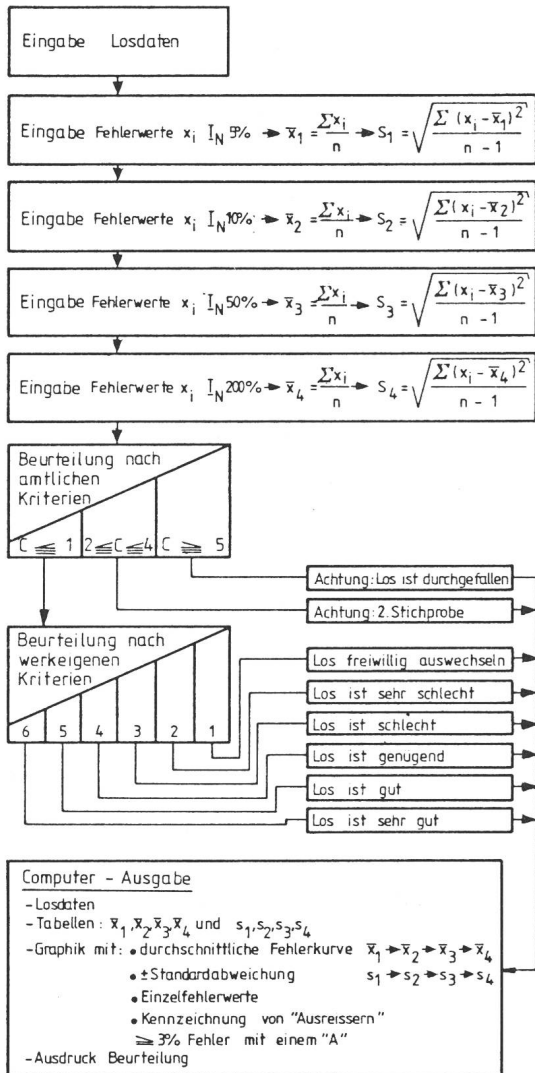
Eingabe Losdaten

Eingabe Fehlerwerte $x_i$ $I_N$ 5% → $\bar{x}_1 = \frac{\sum x_i}{n}$ → $S_1 = \sqrt{\frac{\sum (x_i - \bar{x}_1)^2}{n-1}}$

Eingabe Fehlerwerte $x_i$ $I_N$ 10% → $\bar{x}_2 = \frac{\sum x_i}{n}$ → $S_2 = \sqrt{\frac{\sum (x_i - \bar{x}_2)^2}{n-1}}$

Eingabe Fehlerwerte $x_i$ $I_N$ 50% → $\bar{x}_3 = \frac{\sum x_i}{n}$ → $S_3 = \sqrt{\frac{\sum (x_i - \bar{x}_3)^2}{n-1}}$

Eingabe Fehlerwerte $x_i$ $I_N$ 200% → $\bar{x}_4 = \frac{\sum x_i}{n}$ → $S_4 = \sqrt{\frac{\sum (x_i - \bar{x}_4)^2}{n-1}}$

Beurteilung nach amtlichen Kriterien

$C \leqq 1$ | $2 \leqq C \leqq 4$ | $C \geqq 5$

Achtung: Los ist durchgefallen

Achtung: 2. Stichprobe

Beurteilung nach werkeigenen Kriterien

6 | 5 | 4 | 3 | 2 | 1

Los freiwillig auswechseln

Los ist sehr schlecht

Los ist schlecht

Los ist genugend

Los ist gut

Los ist sehr gut

Computer - Ausgabe
- Losdaten
- Tabellen: $\bar{x}_1, \bar{x}_2, \bar{x}_3, \bar{x}_4$ und $s_1, s_2, s_3, s_4$
- Graphik mit: • durchschnittliche Fehlerkurve $\bar{x}_1 \rightarrow \bar{x}_2 \rightarrow \bar{x}_3 \rightarrow \bar{x}_4$
• ± Standardabweichung $s_1 \rightarrow s_2 \rightarrow s_3 \rightarrow s_4$
• Einzelfehlerwerte
• Kennzeichnung von "Ausreissern"
$\geqq$ 3% Fehler mit einem "A"
- Ausdruck Beurteilung